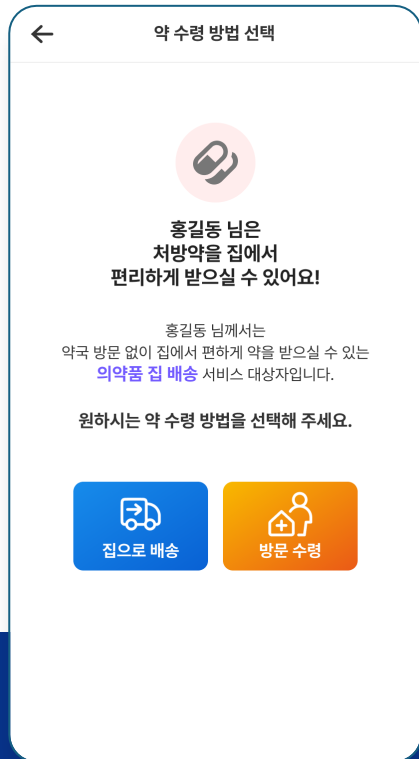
약 수령 방법 선택

홍길동 님은
처방약을 집에서
편리하게 받으실 수 있어요!

홍길동 님께서는
약국 방문 없이 집에서 편하게 약을 받으실 수 있는
의약품 집 배송 서비스 대상자입니다.

원하시는 약 수령 방법을 선택해 주세요.

집으로 배송

방문 수령